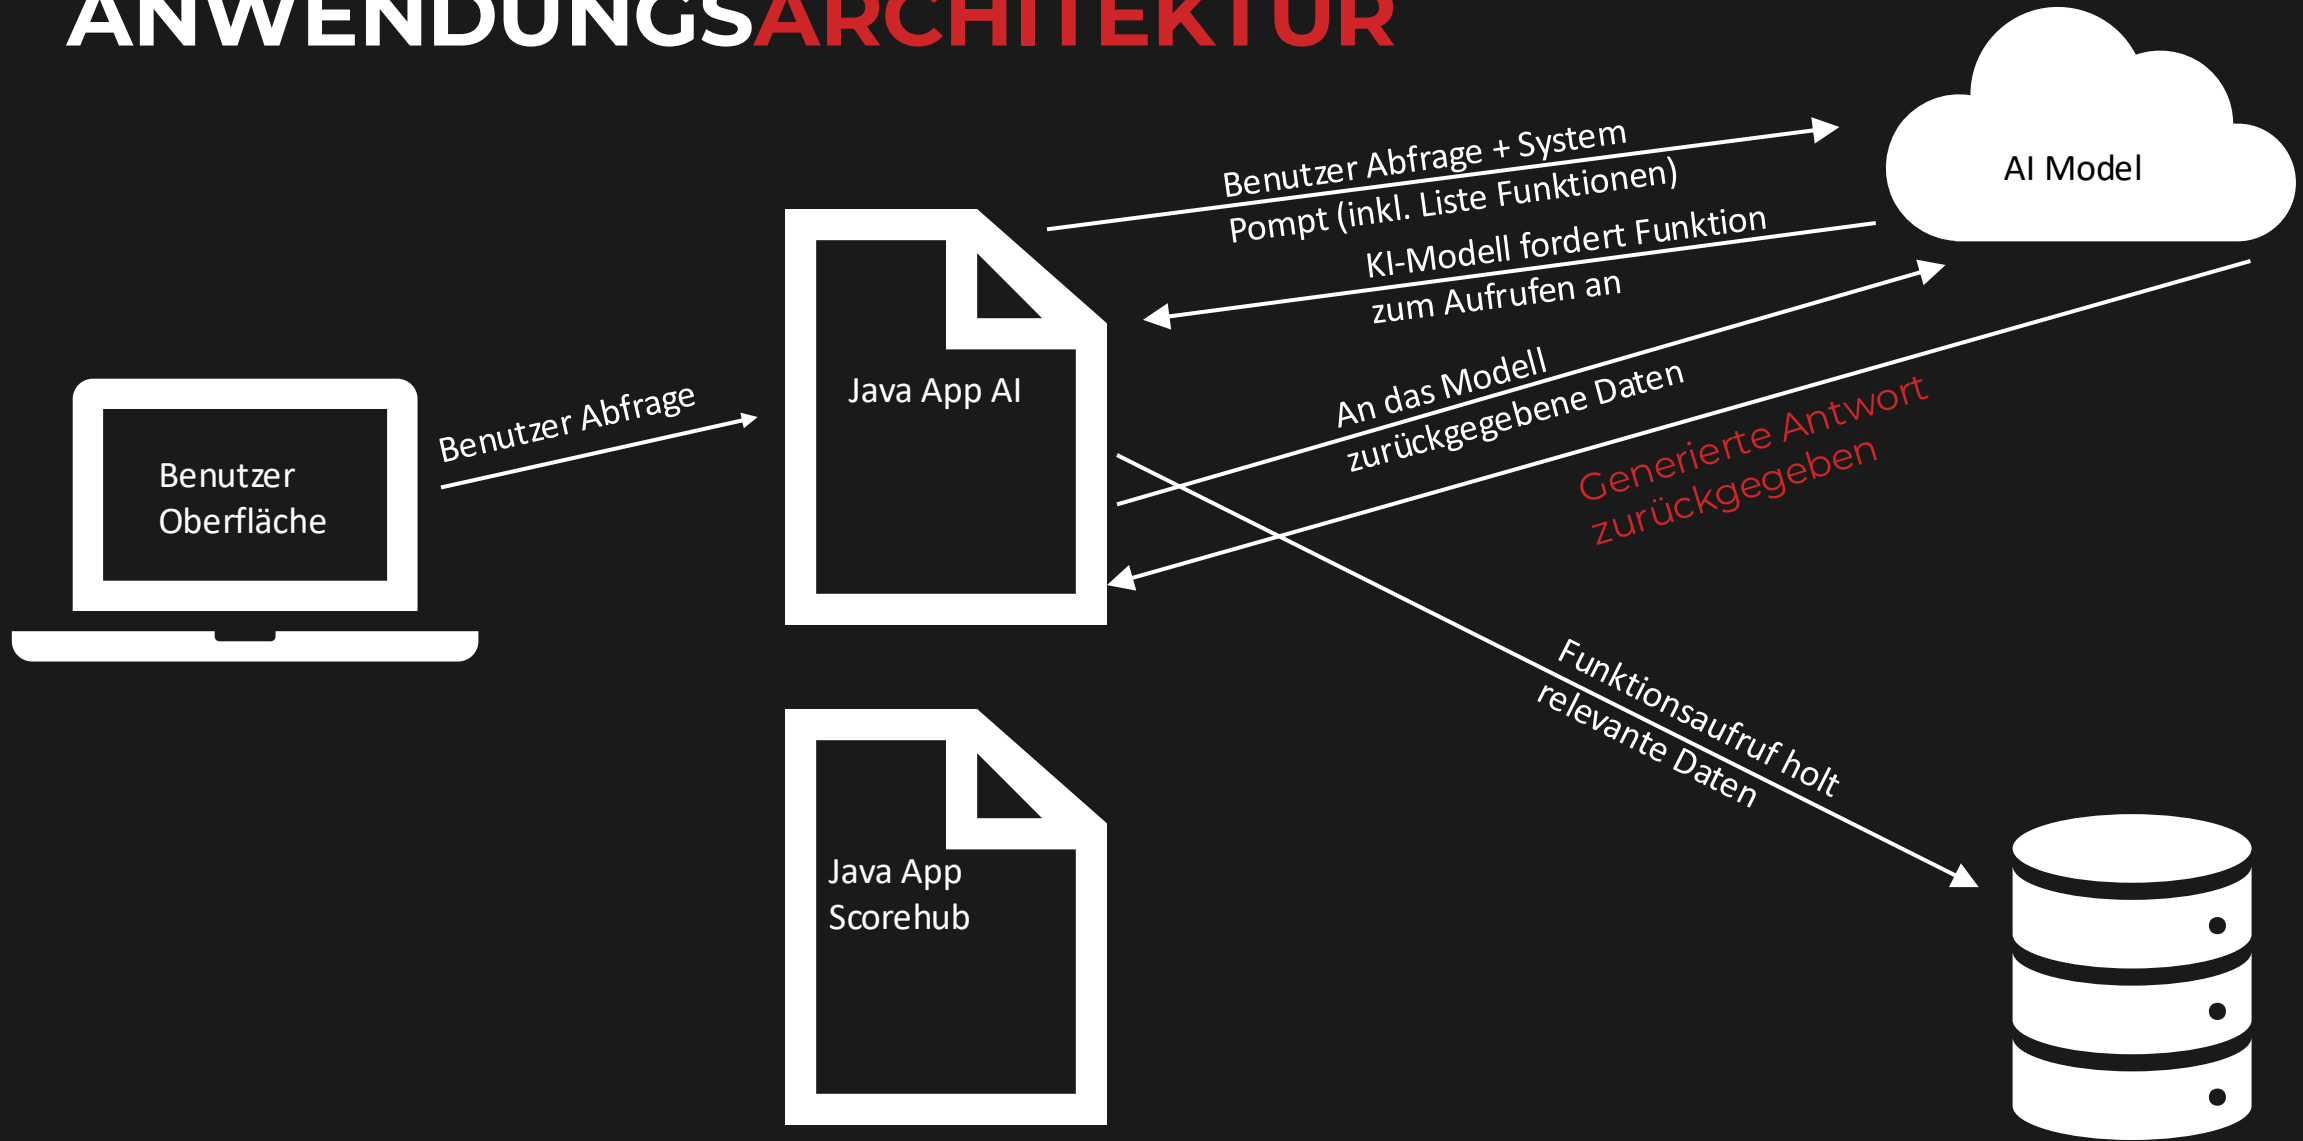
ANWENDUNGSARCHITEKTUR

AI Model

Benutzer Abfrage + System Pompt (inkl. Liste Funktionen)

KI-Modell fordert Funktion zum Aufrufen an

Java App AI

Benutzer Oberfläche

Benutzer Abfrage

An das Modell zurückgegebene Daten

Generierte Antwort zurückgegeben

Funktionsaufruf holt relevante Daten

Java App Scorehub